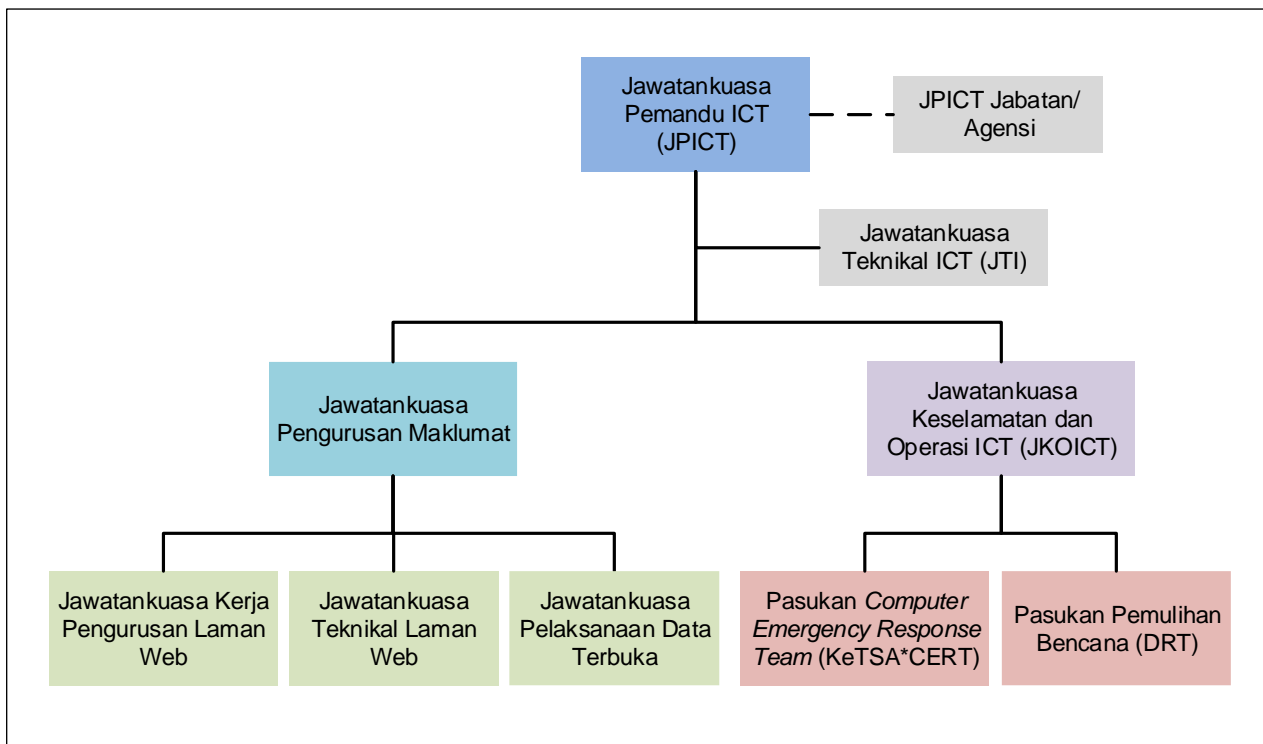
Jawatankuasa Pemandu ICT (JPICT)

JPICT Jabatan/ Agensi

Jawatankuasa Teknikal ICT (JTI)

Jawatankuasa Pengurusan Maklumat

Jawatankuasa Keselamatan dan Operasi ICT (JKOICT)

Jawatankuasa Kerja Pengurusan Laman Web

Jawatankuasa Teknikal Laman Web

Jawatankuasa Pelaksanaan Data Terbuka

Pasukan *Computer Emergency Response Team* (KeTSA*CERT)

Pasukan Pemulihan Bencana (DRT)